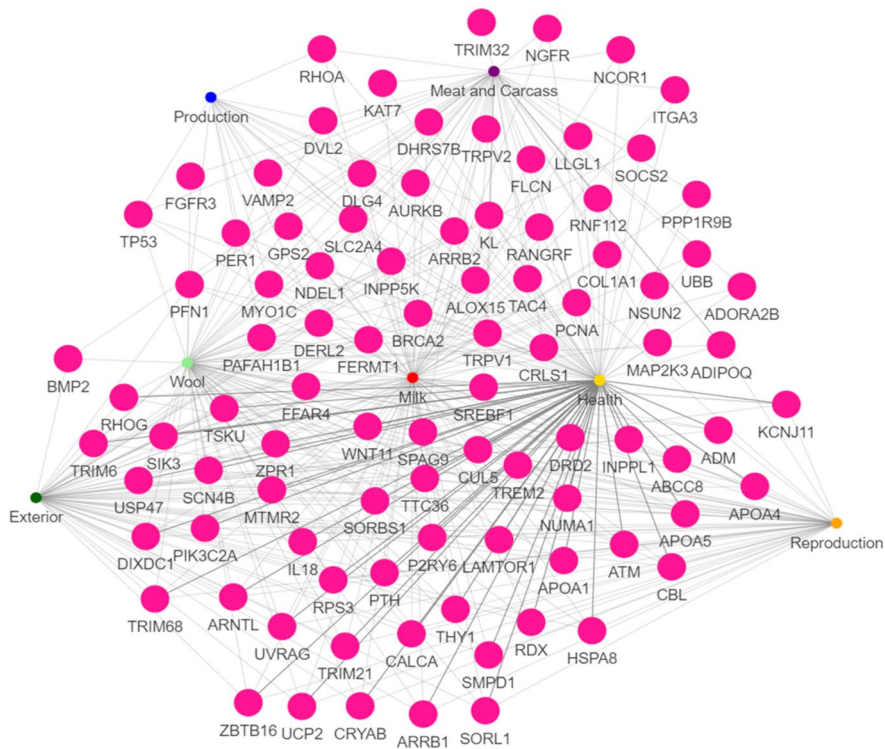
TRIM32
NGFR
NCOR1
RHOA
KAT7
Meat and Carcass
ITGA3
Production
DVL2
DHRS7B
TRPV2
LLGL1
SOCS2
FGFR3
VAMP2
FLCN
DLG4
AURKB
RNF112
PPP1R9B
TP53
PER1
GPS2
SLC2A4
ARRB2
KL
RANGRF
COL1A1
UBB
NDEL1
INPP5K
PFN1
MYO1C
ALOX15
TAC4
NSUN2
ADORA2B
DERL2
BRCA2
PCNA
PAFAH1B1
FERMT1
TRPV1
CRLS1
MAP2K3
ADIPOQ
BMP2
Wool
Milk
Health
RHOG
FFAR4
SREBF1
KCNJ11
TSKU
WNT11
SPAG9
TRIM6
SIK3
ZPR1
DRD2
INPPL1
ADM
USP47
SCN4B
CUL5
TREM2
ABCC8
MTMR2
TTC36
APOA4
Exterior
NUMA1
SORBS1
DIXDC1
PIK3C2A
APOA5
Reproduction
IL18
P2RY6
LAMTOR1
ATM
APOA1
CBL
RPS3
PTH
TRIM68
ARNTL
UVRAG
THY1
TRIM21
CALCA
RDX
HSPA8
SMPD1
ZBTB16
UCP2
CRYAB
ARRB1
SORL1